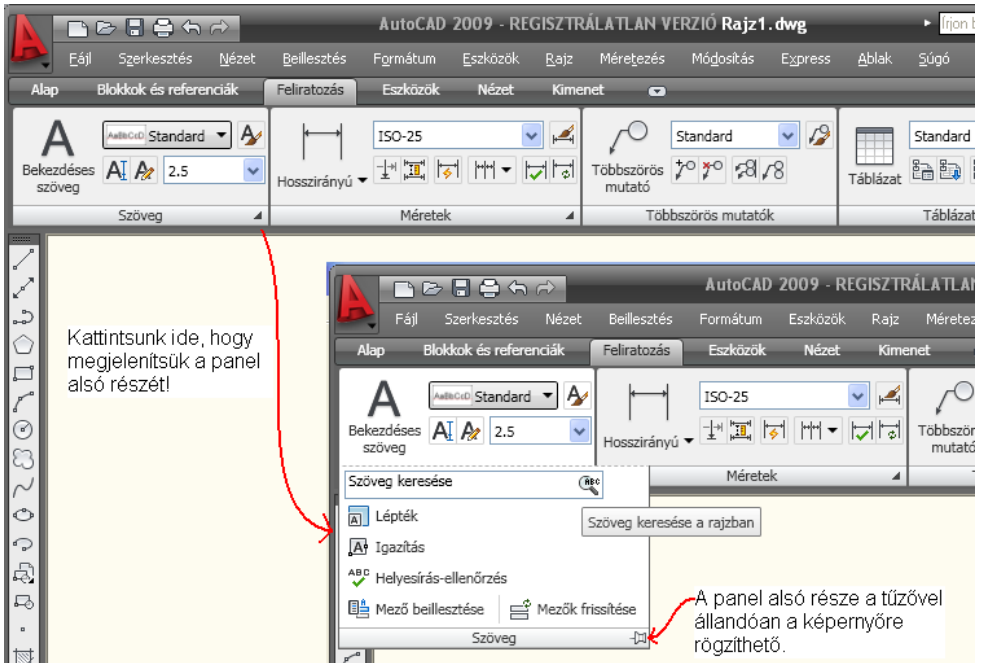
AutoCAD 2009 - REGISZTRÁLATLAN VERZIÓ Rajz1.dwg

Írjon b

Fájl Szerkesztés Nézet Beillesztés Formátum Eszközök Rajz Méretezés Módosítás Express Ablak Súgó

Alap Blokkok és referenciák Feliratozás Eszközök Nézet Kimenet

AaBbCcD Standard

Bekezdéses szöveg

2.5

Szöveg

ISO-25

Hosszirányú

Méretek

Standard

Többszörös mutató

Többszörös mutatók

Standard

Táblázat

Táblázat

Kattintsunk ide, hogy megjelenítsük a panel alsó részét!

AutoCAD 2009 - REGISZTRÁLATLAN

Fájl Szerkesztés Nézet Beillesztés Formátum Eszközök Rajz Méretez

Alap Blokkok és referenciák Feliratozás Eszközök Nézet Kimenet

AaBbCcD Standard

Bekezdéses szöveg

2.5

ISO-25

Hosszirányú

Méretek

Többszörö mutató

Szöveg keresése

Lépték

Szöveg keresése a rajzban

Igazítás

Helyesírás-ellenőrzés

Mező beillesztése

Mezők frissítése

Szöveg

A panel alsó része a tűzővel állandóan a képernyőre rögzíthető.